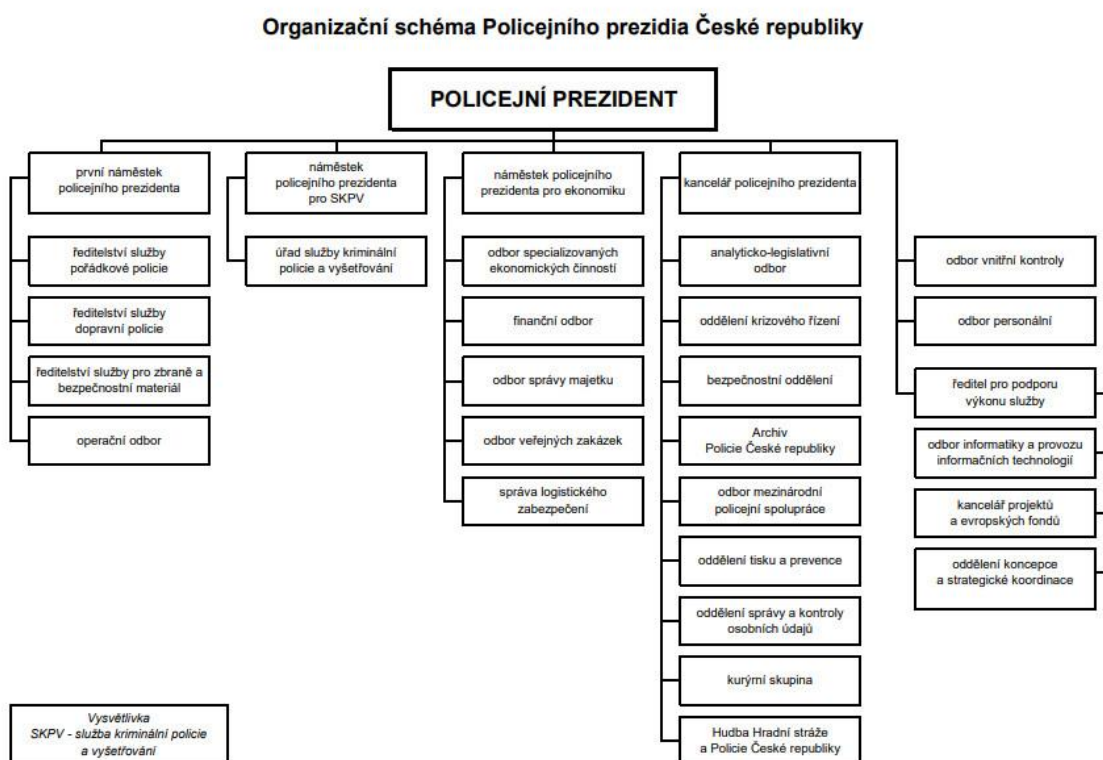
Organizační schéma Policejního prezidia České republiky

POLICEJNÍ PREZIDENT

první náměstek policejního prezidenta

ředitelství služby pořádkové policie

ředitelství služby dopravní policie

ředitelství služby pro zbraně a bezpečnostní materiál

operační odbor

náměstek policejního prezidenta pro SKPV

úřad služby kriminální policie a vyšetřování

náměstek policejního prezidenta pro ekonomiku

odbor specializovaných ekonomických činností

finanční odbor

odbor správy majetku

odbor veřejných zakázek

správa logistického zabezpečení

kancelář policejního prezidenta

analyticko-legislativní odbor

oddělení krizového řízení

bezpečnostní oddělení

Archiv Policie České republiky

odbor mezinárodní policejní spolupráce

oddělení tisku a prevence

oddělení správy a kontroly osobních údajů

kurýrní skupina

Hudba Hradní stráže a Policie České republiky

odbor vnitřní kontroly

odbor personální

ředitel pro podporu výkonu služby

odbor informatiky a provozu informačních technologií

kancelář projektů a evropských fondů

oddělení koncepce a strategické koordinace

Vysvětlivka
SKPV - služba kriminální policie a vyšetřování